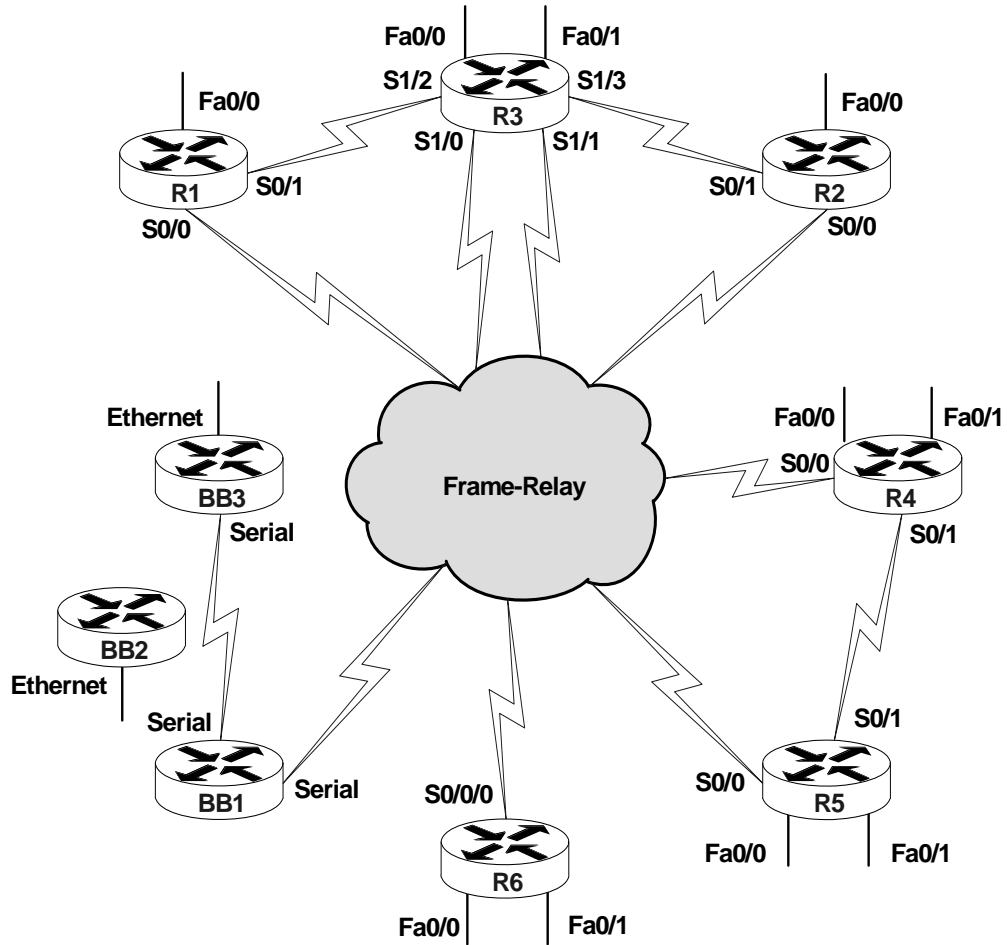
Fa0/0
Fa0/1
S1/2
R3
S1/3
Fa0/0
Fa0/0
S1/0
S1/1
R1
S0/1
S0/1
R2
S0/0
S0/0
Ethernet
Frame-Relay
Fa0/0
Fa0/1
S0/0
BB3
R4
Serial
S0/1
BB2
Ethernet
Serial
S0/1
BB1
Serial
S0/0/0
S0/0
R5
Fa0/0
Fa0/1
R6
Fa0/0
Fa0/1